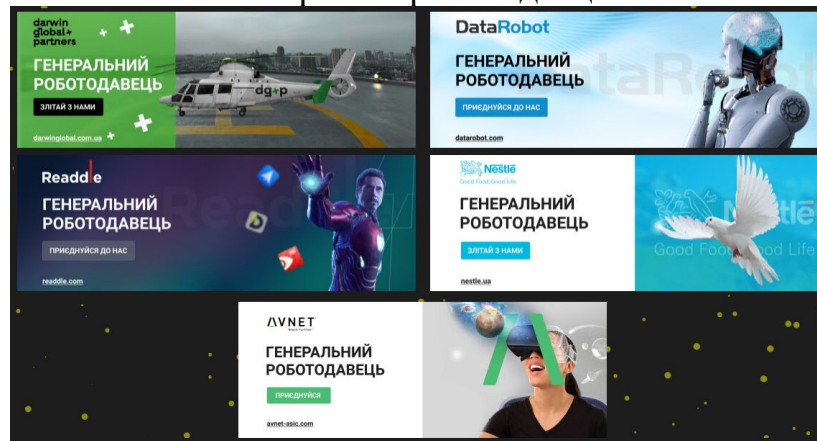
darwin global+ partners

ГЕНЕРАЛЬНИЙ РОБОТОДАВЕЦЬ

ЗЛІТАЙ З НАМИ

darwinglobal.com.ua

dg+p

DataRobot

ГЕНЕРАЛЬНИЙ РОБОТОДАВЕЦЬ

ПРИЄДНУЙСЯ ДО НАС

datarobot.com

Readdle

ГЕНЕРАЛЬНИЙ РОБОТОДАВЕЦЬ

ПРИЄДНУЙСЯ ДО НАС

readdle.com

Nestlé

Good Food, Good Life

ГЕНЕРАЛЬНИЙ РОБОТОДАВЕЦЬ

ЗЛІТАЙ З НАМИ

nestle.ua

Good Food, Good Life

AVNET

ГЕНЕРАЛЬНИЙ РОБОТОДАВЕЦЬ

ПРИЄДНУЙСЯ

avnet-asic.com